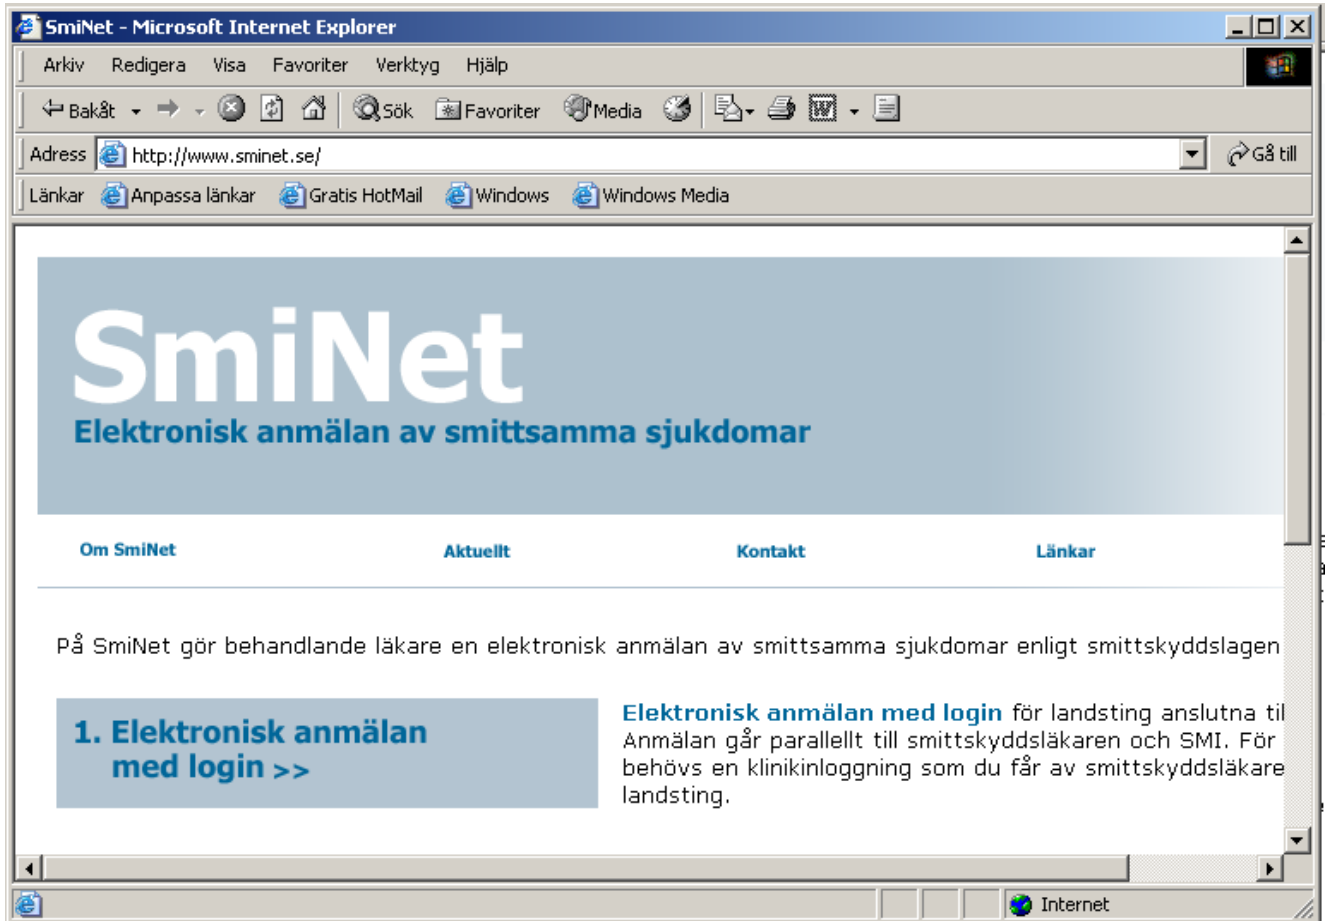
SmiNet - Microsoft Internet Explorer

Arkiv Redigera Visa Favoriter Verktyg Hjälp

Bakåt Sök Favoriter Media

Adress http://www.sminet.se/ Gå till

Länkar Anpassa länkar Gratis HotMail Windows Windows Media

SmiNet

Elektronisk anmälan av smittsamma sjukdomar

Om SmiNet Aktuellt Kontakt Länkar

På SmiNet gör behandlande läkare en elektronisk anmälan av smittsamma sjukdomar enligt smittskyddslagen

1. Elektronisk anmälan med login >>

Elektronisk anmälan med login för landsting anslutna til Anmälan går parallellt till smittskyddsläkaren och SMI. För behövs en klinikinloggning som du får av smittskyddsläkare landsting.

Internet